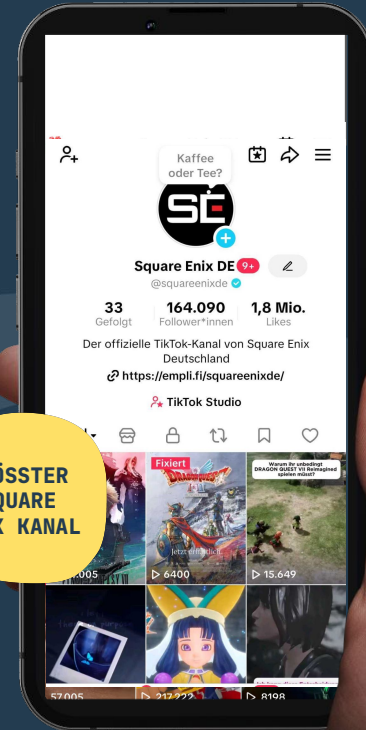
Kaffee oder Tee?

SE

Square Enix DE 9+

@squareenixde

33
Gefolgt

164.090
Follower*innen

1,8 Mio.
Likes

Der offizielle TikTok-Kanal von Square Enix Deutschland

https://empli.fi/squareenixde/

TikTok Studio

ÖSSTER
QUARE
X KANAL

Fixiert

Warum ihr unbedingt DRAGON QUEST VII Reimagined spielen müsst?

Jetzt erhältlich

7.005

6400

15.649

57.005

217.222

8198